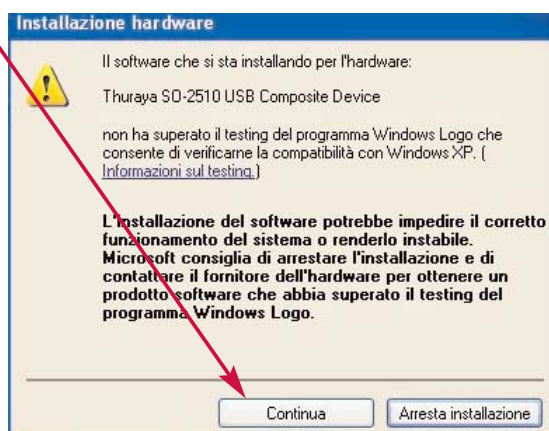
Installazione hardware

Il software che si sta installando per l'hardware:

Thuraya SO-2510 USB Composite Device

non ha superato il testing del programma Windows Logo che consente di verificarne la compatibilità con Windows XP. ( Informazioni sul testing.)

L'installazione del software potrebbe impedire il corretto funzionamento del sistema o renderlo instabile. Microsoft consiglia di arrestare l'installazione e di contattare il fornitore dell'hardware per ottenere un prodotto software che abbia superato il testing del programma Windows Logo.

Continua

Arresta installazione